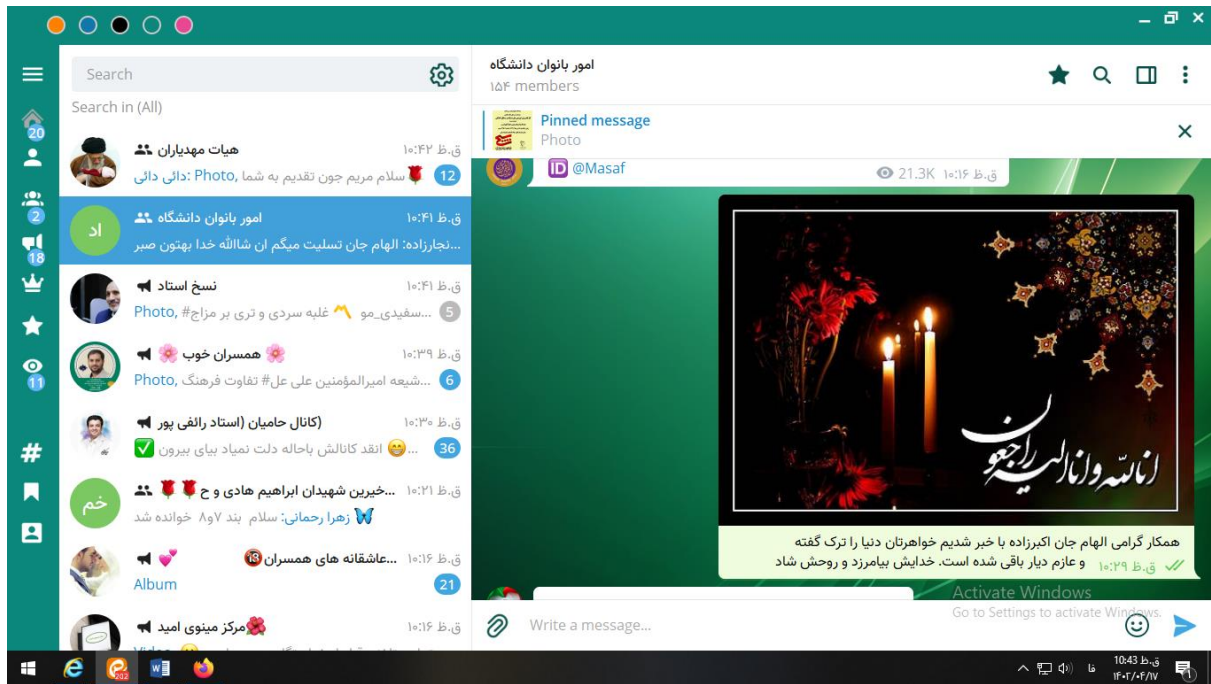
20
2
18
11

Search

Search in (All)

هیات مهدیاران
ق.ظ ۱۰:۴۲
سلام مریم جون تقدیم به شما ,Photo دائی دائی
12

اد
امور بانوان دانشگاه
ق.ظ ۱۰:۴۱
نجارزاده: الهام جان تسلیت میگم ان شاالله خدا بهتون صبر...

نسخ استاد
ق.ظ ۱۰:۴۱
Photo #سفیدی_مو غلبه سردی و تری بر مزاج...
5

همسران خوب
ق.ظ ۱۰:۳۹
Photo, #شیعه امیرالمؤمنین علی عل# تفاوت فرهنگ...
6

(کانال حامیان (استاد رائفی پور
ق.ظ ۱۰:۳۰
انقد کانالش باحاله دلت نمیاد بیای بیرون...
36

خم
خیرین شهیدان ابراهیم هادی و ح...
ق.ظ ۱۰:۲۱
زهرا رحمانی: سلام بند ۷و۸ خوانده شد

عاشقانه های همسران...
ق.ظ ۱۰:۱۶
Album
21

مرکز مینوی امید
ق.ظ ۱۰:۱۶

امور بانوان دانشگاه
۱۵۴ members

Pinned message
Photo

@Masaf
21.3K ق.ظ ۱۰:۱۶

انا لله و انا الیه راجعون

همکار گرامی الهام جان اکبرزاده با خبر شدیم خواهرتان دنیا را ترک گفته و عازم دیار باقی شده است. خدایش بیامرزد و روحش شاد
ق.ظ ۱۰:۲۹

Activate Windows
Go to Settings to activate Windows.

Write a message...

فا
ق.ظ 10:43
۱۴۰۲/۰۴/۱۷